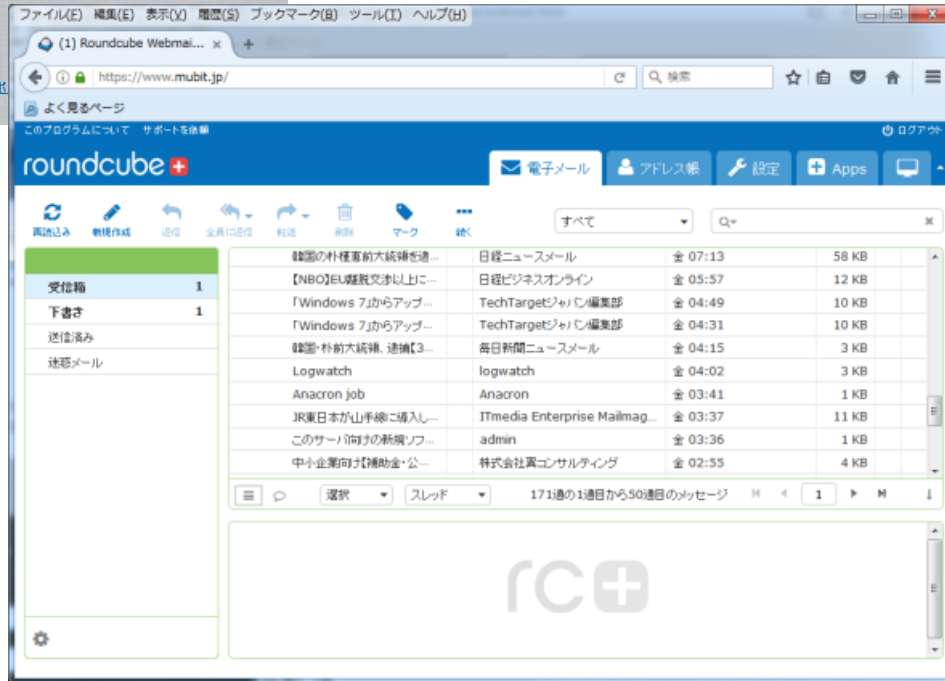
ファイル(E) 編集(E) 表示(V) 履歴(S) ブックマーク(B) ツール(T) ヘルプ(H)

(1) Roundcube Webmai... ×

https://www.mubit.jp/

検索

よく見るページ

このプログラムについて サポートを依頼

ログアウト

roundcube

電子メール アドレス帳 設定 Apps

再読込み 新規作成 返信 全員に返信 転送 削除 マーク 続く

すべて

| 受信箱 | 1 |
|---|---|
| 下書き | 1 |
| 送信済み | |
| 迷惑メール | |

| 件名 | 差出人 | 日時 | サイズ |
|---|---|---|---|
| 韓国の朴槿恵前大統領を逮... | 日経ニュースメール | 金 07:13 | 58 KB |
| 【NBO】EU離脱交渉以上にこ... | 日経ビジネスオンライン | 金 05:57 | 12 KB |
| 「Windows 7」からアップ... | TechTargetジャパン編集部 | 金 04:49 | 10 KB |
| 「Windows 7」からアップ... | TechTargetジャパン編集部 | 金 04:31 | 10 KB |
| 韓国・朴前大統領、逮捕【3... | 毎日新聞ニュースメール | 金 04:15 | 3 KB |
| Logwatch | logwatch | 金 04:02 | 3 KB |
| Anacron job | Anacron | 金 03:41 | 1 KB |
| JR東日本が山手線に導入し... | ITmedia Enterprise Mailmag... | 金 03:37 | 11 KB |
| このサーバ向けの新規ソフ... | admin | 金 03:36 | 1 KB |
| 中小企業向け【補助金・公... | 株式会社寛コンサルティング | 金 02:55 | 4 KB |

選択 スレッド 171通の1通目から50通目のメッセージ 1

rc